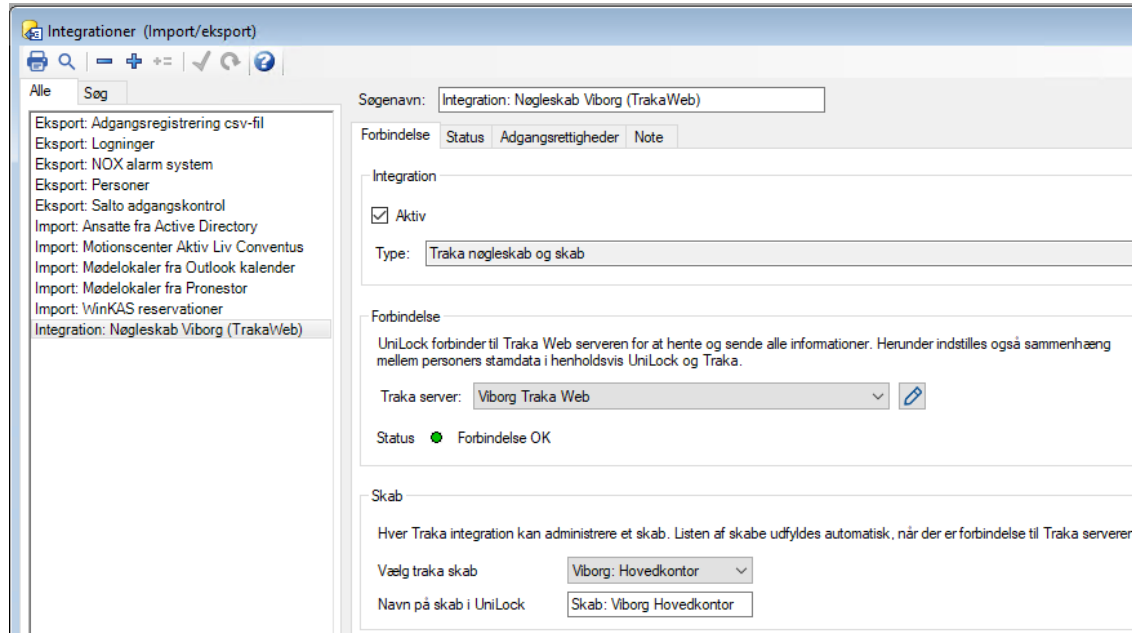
Integrationer (Import/eksport)

Alle
Søg

Eksport: Adgangsregistrering csv-fil
Eksport: Logninger
Eksport: NOX alarm system
Eksport: Personer
Eksport: Salto adgangskontrol
Import: Ansatte fra Active Directory
Import: Motionscenter Aktiv Liv Conventus
Import: Mødelokaler fra Outlook kalender
Import: Mødelokaler fra Pronestor
Import: WinKAS reservationer
Integration: Nøgleskab Viborg (TrakaWeb)

Søgenavn: Integration: Nøgleskab Viborg (TrakaWeb)

Forbindelse | Status | Adgangsrettigheder | Note

Integration

Aktiv

Type: Traka nøgleskab og skab

Forbindelse

UniLock forbinder til Traka Web serveren for at hente og sende alle informationer. Herunder indstilles også sammenhæng mellem personers stamdata i henholdsvis UniLock og Traka.

Traka server: Viborg Traka Web

Status Forbindelse OK

Skab

Hver Traka integration kan administrere et skab. Listen af skabe udfyldes automatisk, når der er forbindelse til Traka serveren

Vælg traka skab Viborg: Hovedkontor

Navn på skab i UniLock Skab: Viborg Hovedkontor